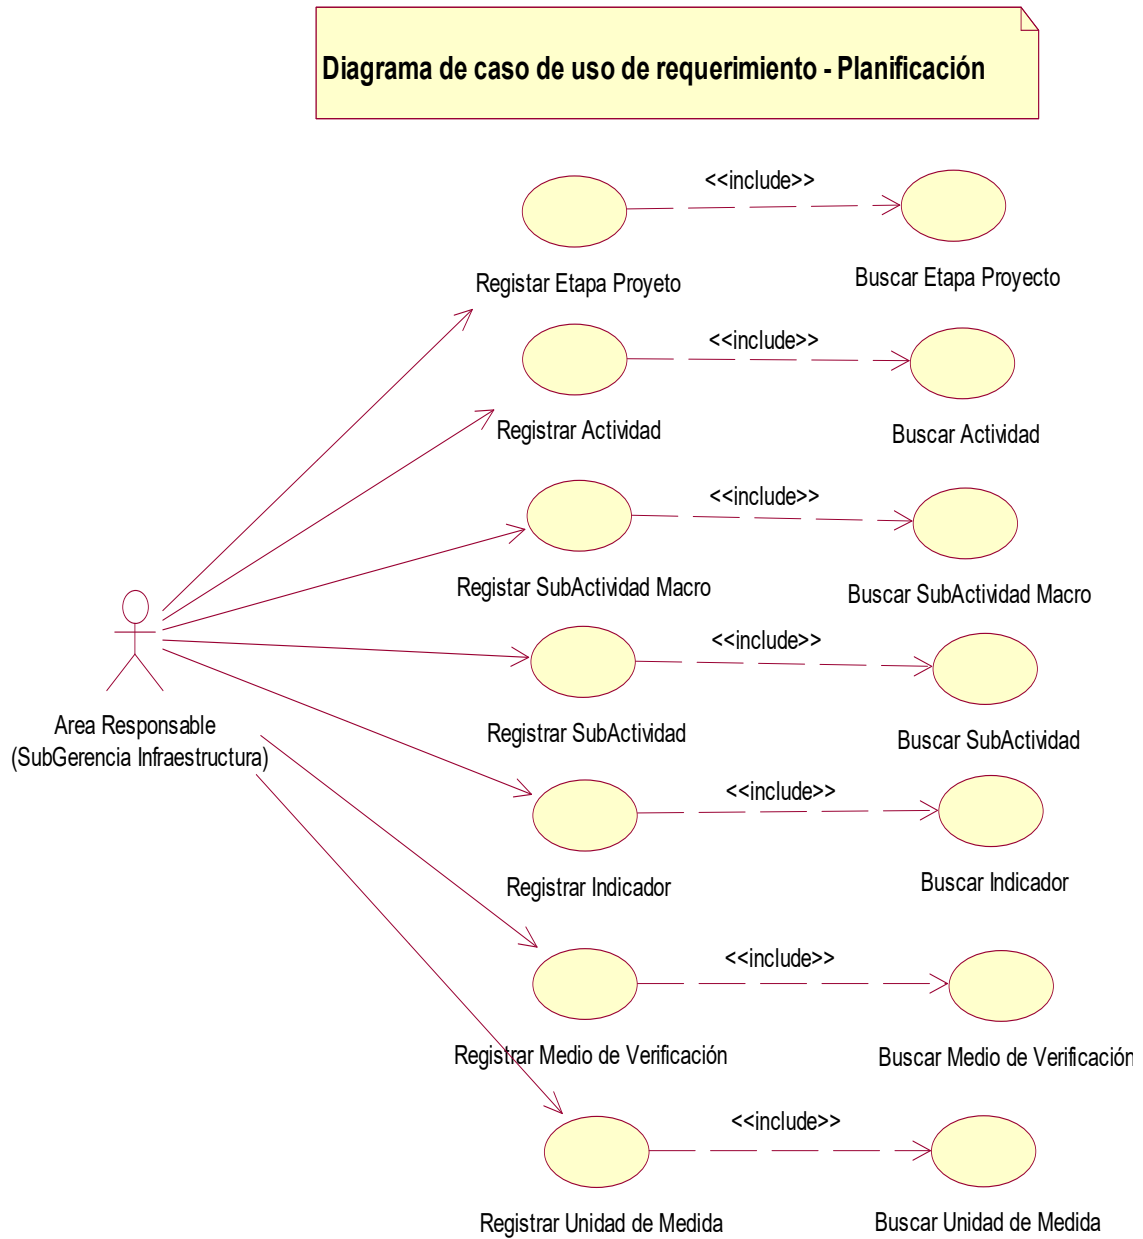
Diagrama de caso de uso de requerimiento - Planificación

<<include>>

Registar Etapa Proyeto

Buscar Etapa Proyecto

<<include>>

Registrar Actividad

Buscar Actividad

<<include>>

Registar SubActividad Macro

Buscar SubActividad Macro

<<include>>

Area Responsable (SubGerencia Infraestructura)

Registrar SubActividad

Buscar SubActividad

<<include>>

Registrar Indicador

Buscar Indicador

<<include>>

Registrar Medio de Verificación

Buscar Medio de Verificación

<<include>>

Registrar Unidad de Medida

Buscar Unidad de Medida